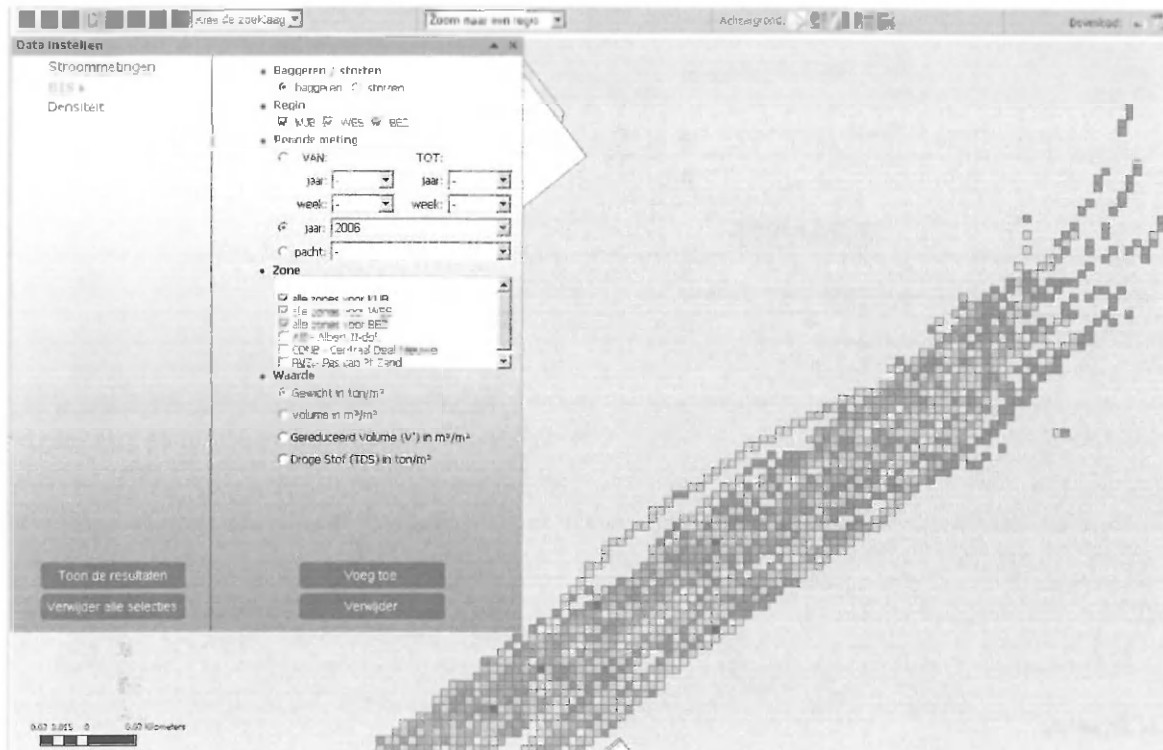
Kies de zoeklaag
Zoom naar een regio
Achtergrond:
Download:

Data instellen

Stroommetingen
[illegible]
Densiteit

• Baggeren / storten
baggeren storten
• Regio
KUB WES BEZ
• Periode meting
VAN: TOT:
jaar: - jaar: -
week: - week: -
jaar: 2006
pacht: -
• Zone
alle zones voor KUB
alle zones voor WES
alle zones voor BEZ
ABD - Albert II-dok
CDNB - Centraal Deel Nieuwe
BVZ - Pas van 't Zand
• Waarde
Gewicht in ton/m²
Volume in m³/m²
Gereduceerd Volume (V') in m³/m²
Droge Stof (TDS) in ton/m²

Toon de resultaten
Verwijder alle selecties
Voeg toe
Verwijder

0.03 0.015 0 0.03 Kilometers